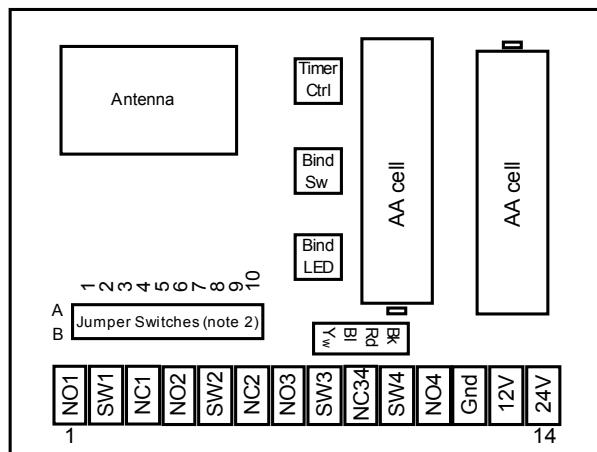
Antenna

Timer Ctrl

Bind Sw

Bind LED

AA cell

AA cell

1 2 3 4 5 6 7 8 9 10

A
B
Jumper Switches (note 2)

Yw Bl Rd Bk

| NO1 | SW1 | NC1 | NO2 | SW2 | NC2 | NO3 | SW3 | NC34 | SW4 | NO4 | Gnd | 12V | 24V |
|---|---|---|---|---|---|---|---|---|---|---|---|---|---|

1
14